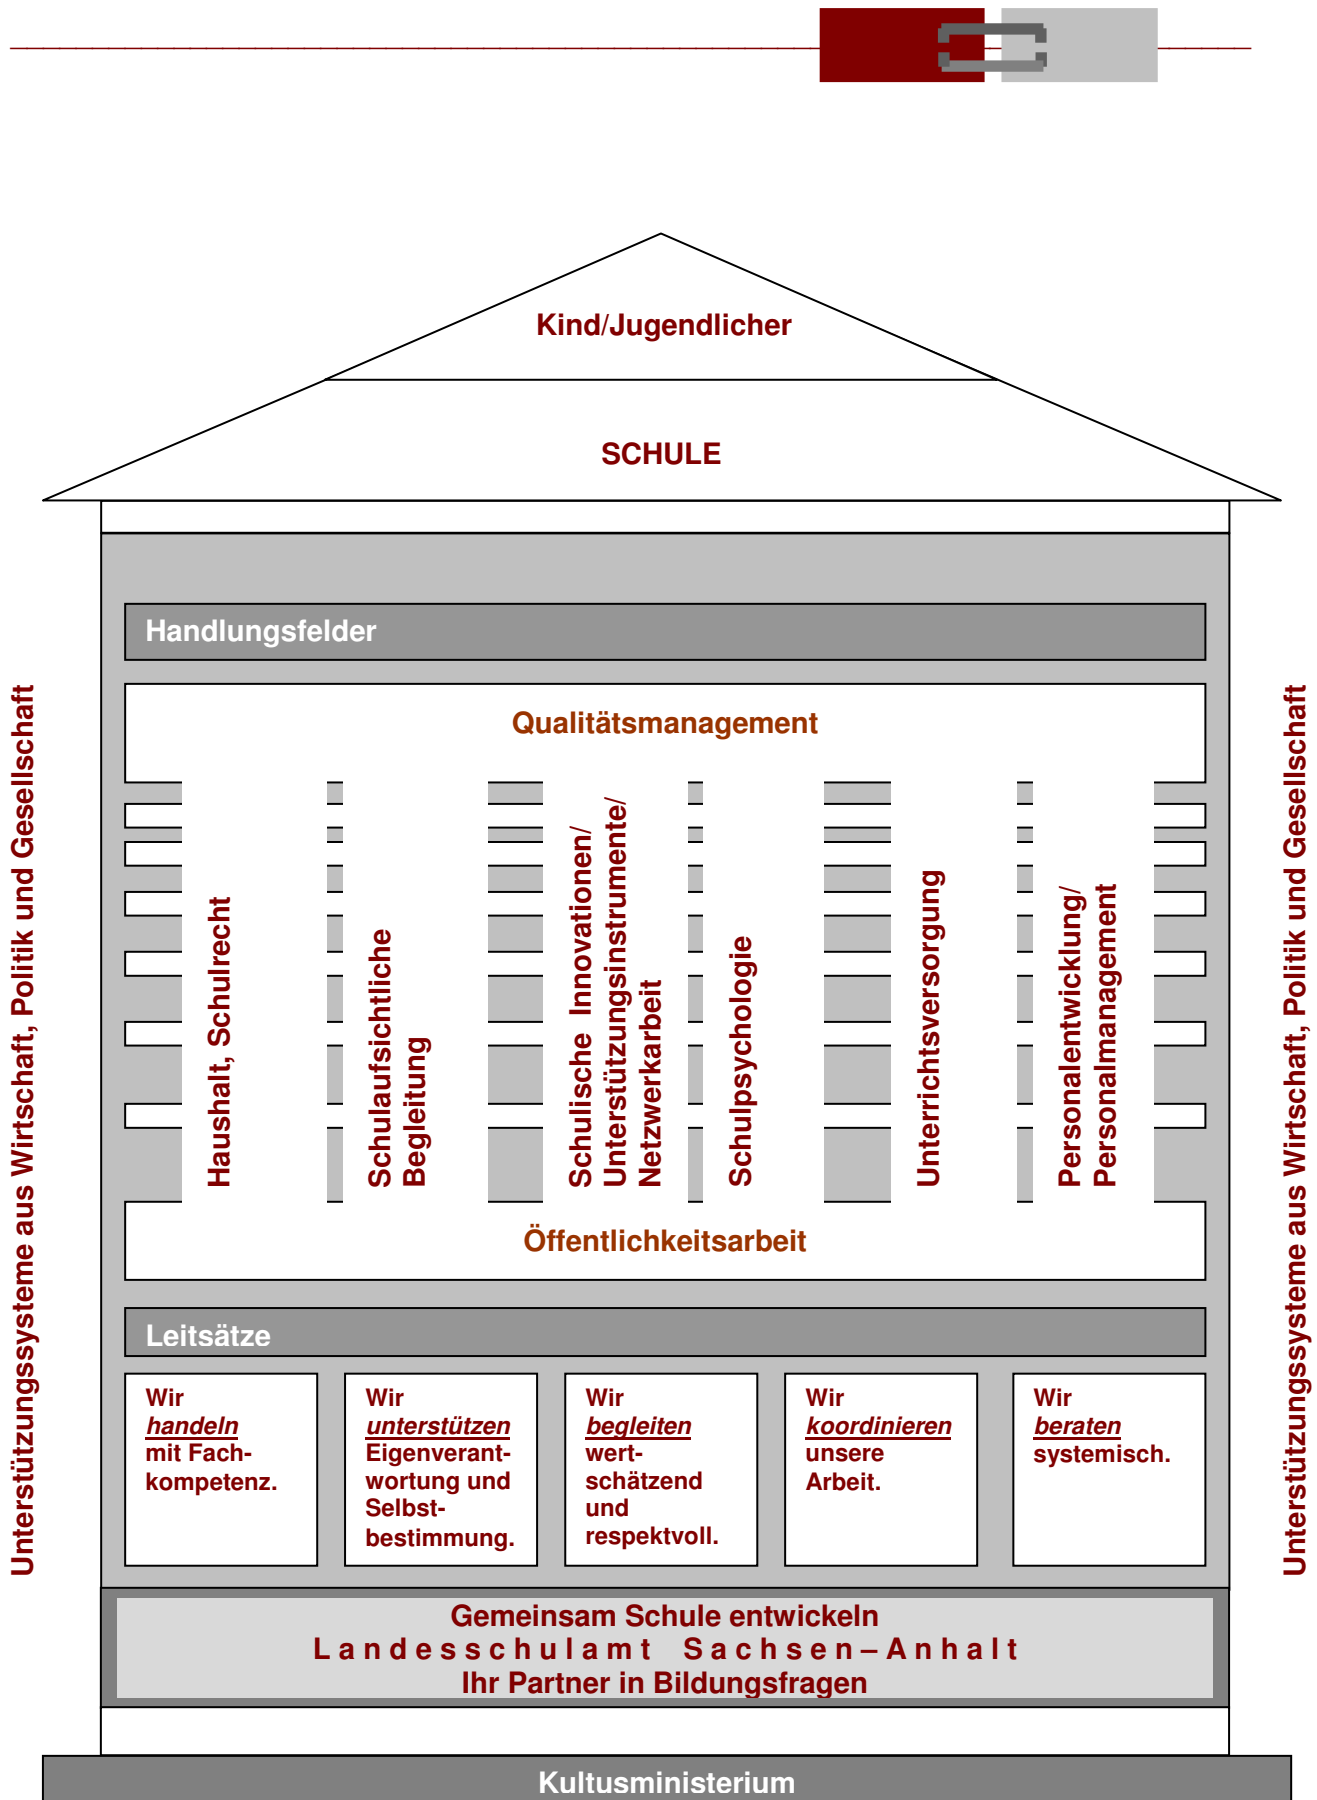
Kind/Jugendlicher

SCHULE

Unterstützungssysteme aus Wirtschaft, Politik und Gesellschaft

Handlungsfelder

Qualitätsmanagement

Haushalt, Schulrecht

Schulaufsichtliche Begleitung

Schulische Innovationen/ Unterstützungsinstrumente/ Netzwerkarbeit

Schulpsychologie

Unterrichtsversorgung

Personalentwicklung/ Personalmanagement

Öffentlichkeitsarbeit

Leitsätze

Wir handeln mit Fachkompetenz.

Wir unterstützen Eigenverantwortung und Selbstbestimmung.

Wir begleiten wertschätzend und respektvoll.

Wir koordinieren unsere Arbeit.

Wir beraten systemisch.

Unterstützungssysteme aus Wirtschaft, Politik und Gesellschaft

Gemeinsam Schule entwickeln
Landesschulamt Sachsen–Anhalt
Ihr Partner in Bildungsfragen

Kultusministerium